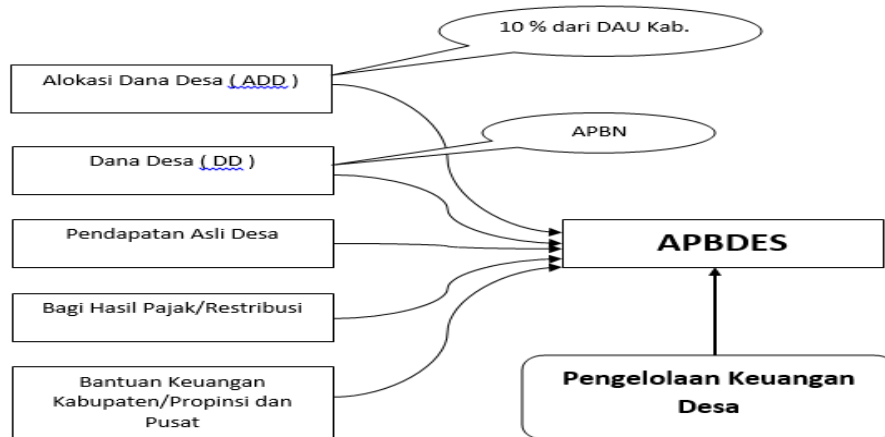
10 % dari DAU Kab.

Alokasi Dana Desa ( ADD )

APBN

Dana Desa ( DD )

Pendapatan Asli Desa

APBDES

Bagi Hasil Pajak/Restribusi

Bantuan Keuangan Kabupaten/Propinsi dan Pusat

Pengelolaan Keuangan Desa